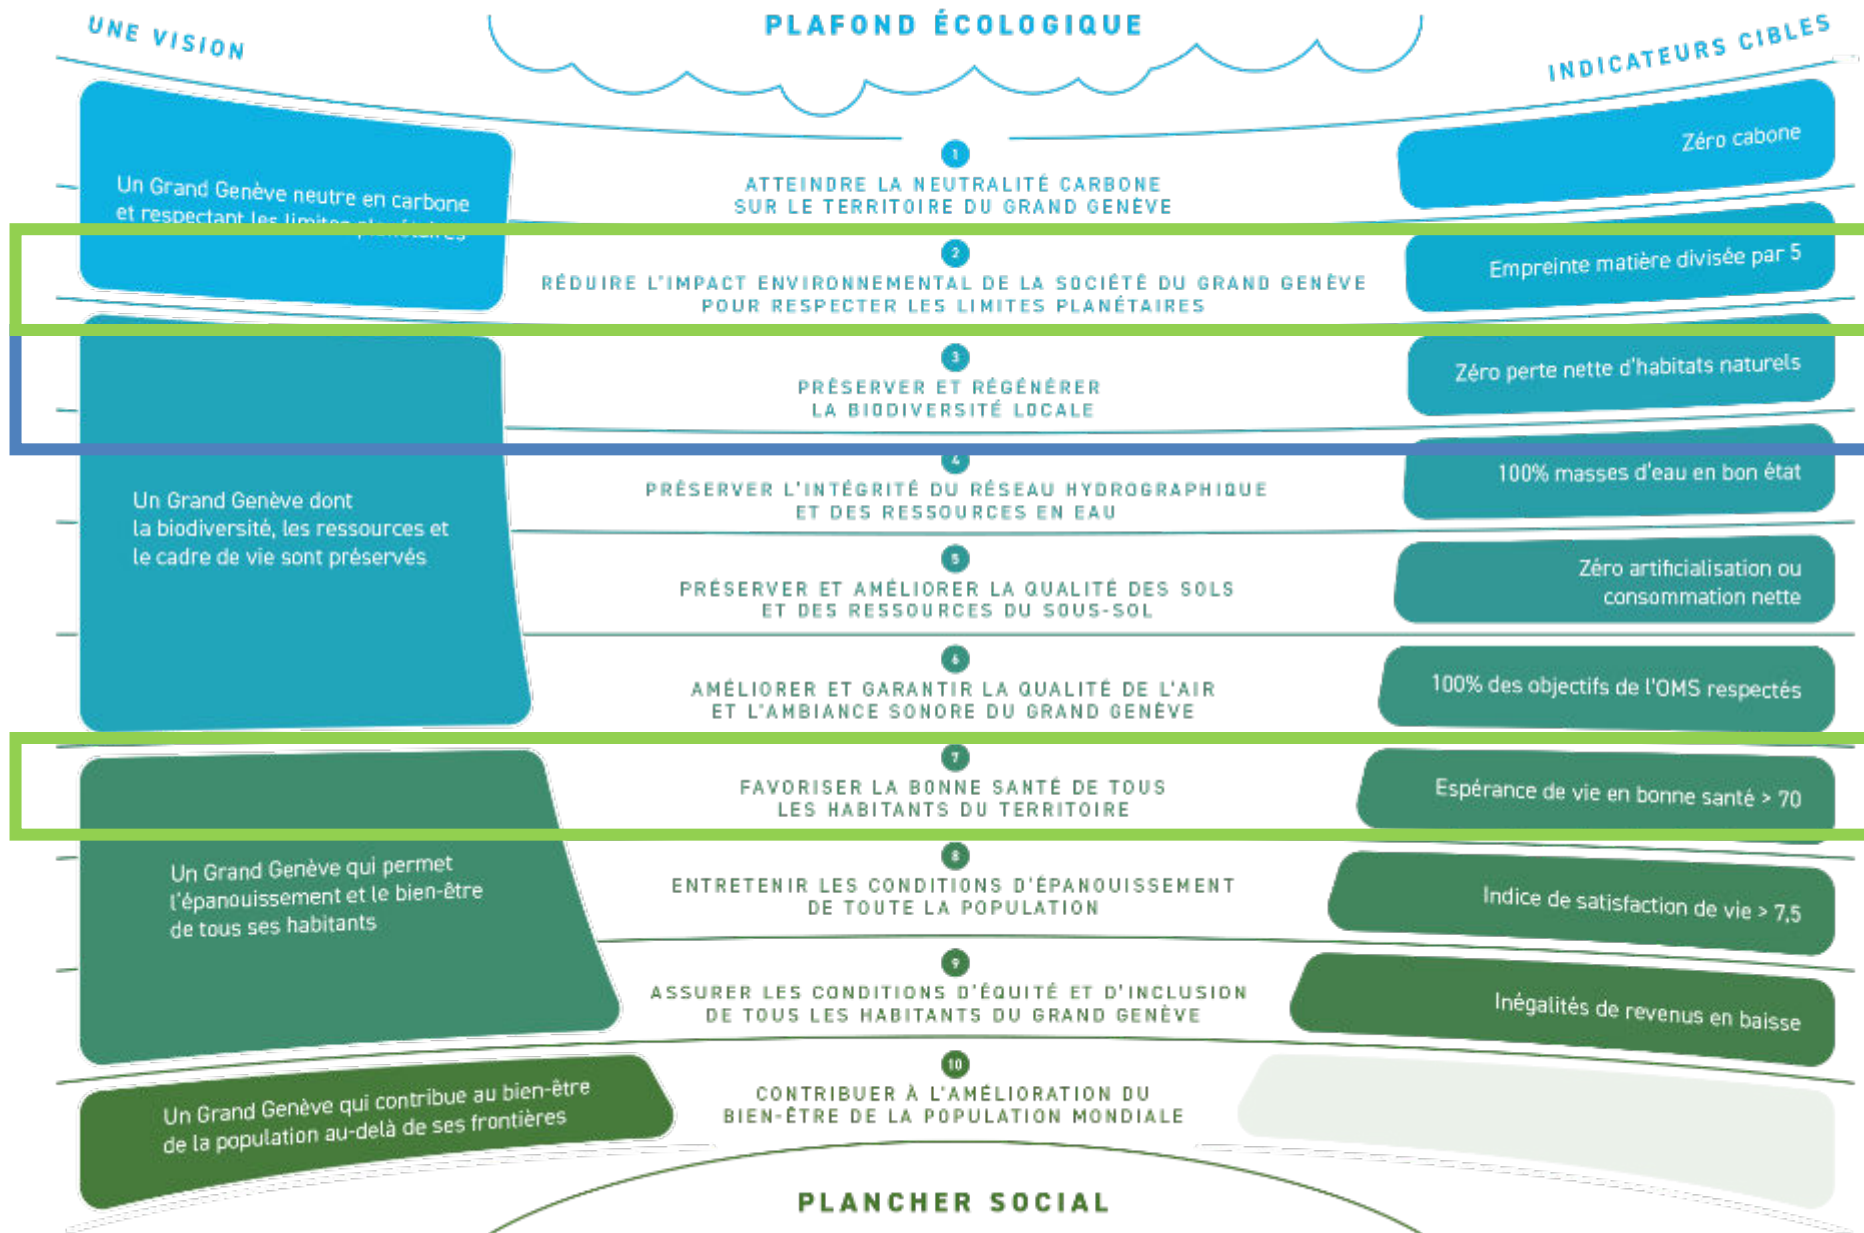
UNE VISION

PLAFOND ÉCOLOGIQUE

INDICATEURS CIBLES

Un Grand Genève neutre en carbone et respectant les limites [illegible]

1
ATTEINDRE LA NEUTRALITÉ CARBONE SUR LE TERRITOIRE DU GRAND GENÈVE

Zéro cabone

2
RÉDUIRE L'IMPACT ENVIRONNEMENTAL DE LA SOCIÉTÉ DU GRAND GENÈVE POUR RESPECTER LES LIMITES PLANÉTAIRES

Empreinte matière divisée par 5

Un Grand Genève dont la biodiversité, les ressources et le cadre de vie sont préservés

3
PRÉSERVER ET RÉGÉNÉRER LA BIODIVERSITÉ LOCALE

Zéro perte nette d'habitats naturels

4
PRÉSERVER L'INTÉGRITÉ DU RÉSEAU HYDROGRAPHIQUE ET DES RESSOURCES EN EAU

100% masses d'eau en bon état

5
PRÉSERVER ET AMÉLIORER LA QUALITÉ DES SOLS ET DES RESSOURCES DU SOUS-SOL

Zéro artificialisation ou consommation nette

6
AMÉLIORER ET GARANTIR LA QUALITÉ DE L'AIR ET L'AMBIANCE SONORE DU GRAND GENÈVE

100% des objectifs de l'OMS respectés

Un Grand Genève qui permet l'épanouissement et le bien-être de tous ses habitants

7
FAVORISER LA BONNE SANTÉ DE TOUS LES HABITANTS DU TERRITOIRE

Espérance de vie en bonne santé > 70

8
ENTRETENIR LES CONDITIONS D'ÉPANOUISSEMENT DE TOUTE LA POPULATION

Indice de satisfaction de vie > 7,5

9
ASSURER LES CONDITIONS D'ÉQUITÉ ET D'INCLUSION DE TOUS LES HABITANTS DU GRAND GENÈVE

Inégalités de revenus en baisse

Un Grand Genève qui contribue au bien-être de la population au-delà de ses frontières

10
CONTRIBUER À L'AMÉLIORATION DU BIEN-ÊTRE DE LA POPULATION MONDIALE

PLANCHER SOCIAL